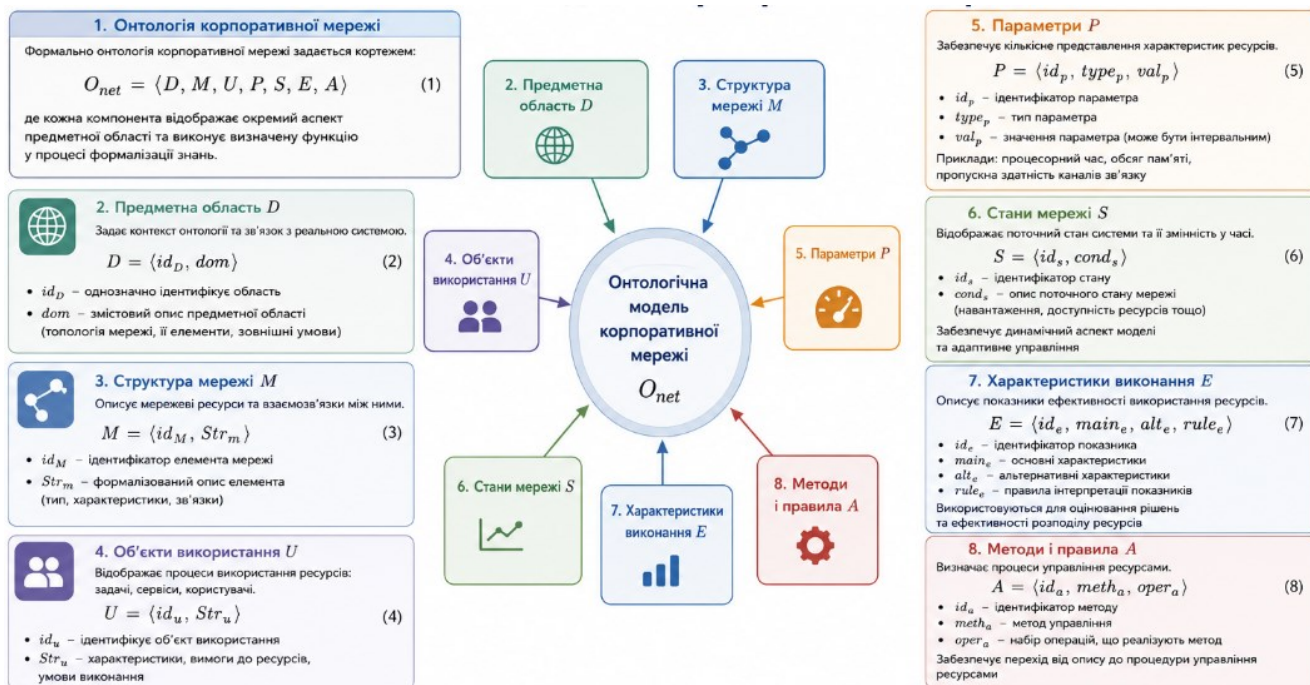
1. Онтологія корпоративної мережі

Формально онтологія корпоративної мережі задається кортежем:

$O_{net} = \langle D, M, U, P, S, E, A \rangle$ (1)

де кожна компонента відображає окремий аспект предметної області та виконує визначену функцію у процесі формалізації знань.

2. Предметна область $D$

Задає контекст онтології та зв'язок з реальною системою.

$D = \langle id_D, dom \rangle$ (2)

• $id_D$ – однозначно ідентифікує область
• $dom$ – змістовий опис предметної області (топологія мережі, її елементи, зовнішні умови)

3. Структура мережі $M$

Описує мережеві ресурси та взаємозв'язки між ними.

$M = \langle id_M, Str_m \rangle$ (3)

• $id_M$ – ідентифікатор елемента мережі
• $Str_m$ – формалізований опис елемента (тип, характеристики, зв'язки)

4. Об'єкти використання $U$

Відображає процеси використання ресурсів: задачі, сервіси, користувачі.

$U = \langle id_u, Str_u \rangle$ (4)

• $id_u$ – ідентифікує об'єкт використання
• $Str_u$ – характеристики, вимоги до ресурсів, умови виконання

2. Предметна область $D$

3. Структура мережі $M$

4. Об'єкти використання $U$

Онтологічна модель корпоративної мережі $O_{net}$

5. Параметри $P$

6. Стани мережі $S$

7. Характеристики виконання $E$

8. Методи і правила $A$

5. Параметри $P$

Забезпечує кількісне представлення характеристик ресурсів.

$P = \langle id_p, type_p, val_p \rangle$ (5)

• $id_p$ – ідентифікатор параметра
• $type_p$ – тип параметра
• $val_p$ – значення параметра (може бути інтервальним)

Приклади: процесорний час, обсяг пам'яті, пропускна здатність каналів зв'язку

6. Стани мережі $S$

Відображає поточний стан системи та її змінність у часі.

$S = \langle id_s, cond_s \rangle$ (6)

• $id_s$ – ідентифікатор стану
• $cond_s$ – опис поточного стану мережі (навантаження, доступність ресурсів тощо)

Забезпечує динамічний аспект моделі та адаптивне управління

7. Характеристики виконання $E$

Описує показники ефективності використання ресурсів.

$E = \langle id_e, main_e, alt_e, rule_e \rangle$ (7)

• $id_e$ – ідентифікатор показника
• $main_e$ – основні характеристики
• $alt_e$ – альтернативні характеристики
• $rule_e$ – правила інтерпретації показників

Використовуються для оцінювання рішень та ефективності розподілу ресурсів

8. Методи і правила $A$

Визначає процеси управління ресурсами.

$A = \langle id_a, meth_a, oper_a \rangle$ (8)

• $id_a$ – ідентифікатор методу
• $meth_a$ – метод управління
• $oper_a$ – набір операцій, що реалізують метод

Забезпечує перехід від опису до процедури управління ресурсами